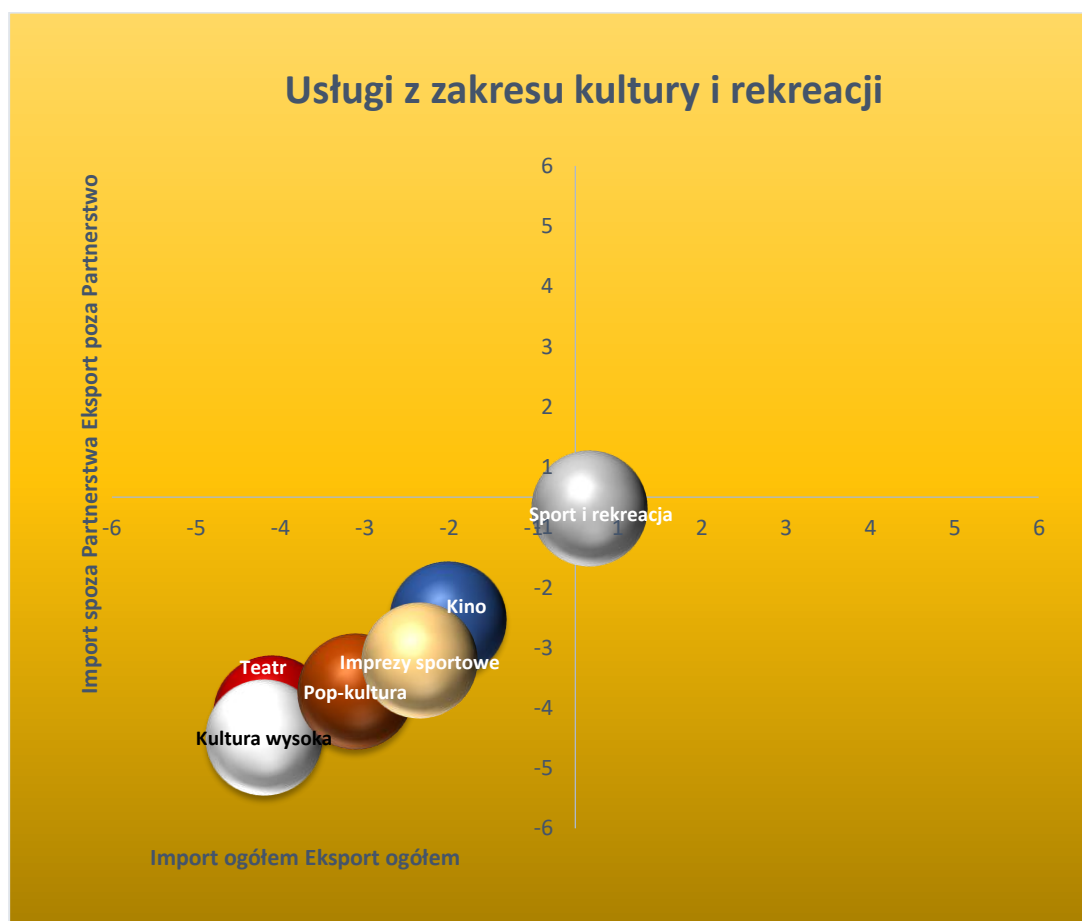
Usługi z zakresu kultury i rekreacji

Import spoza Partnerstwa Eksport poza Partnerstwo

6
5
4
3
2
1
-1
-2
-3
-4
-5
-6

-6 -5 -4 -3 -2 -1 1 2 3 4 5 6

Sport i rekreacja
Kino
Imprezy sportowe
Teatr
Pop-kultura
Kultura wysoka

Import ogółem Eksport ogółem